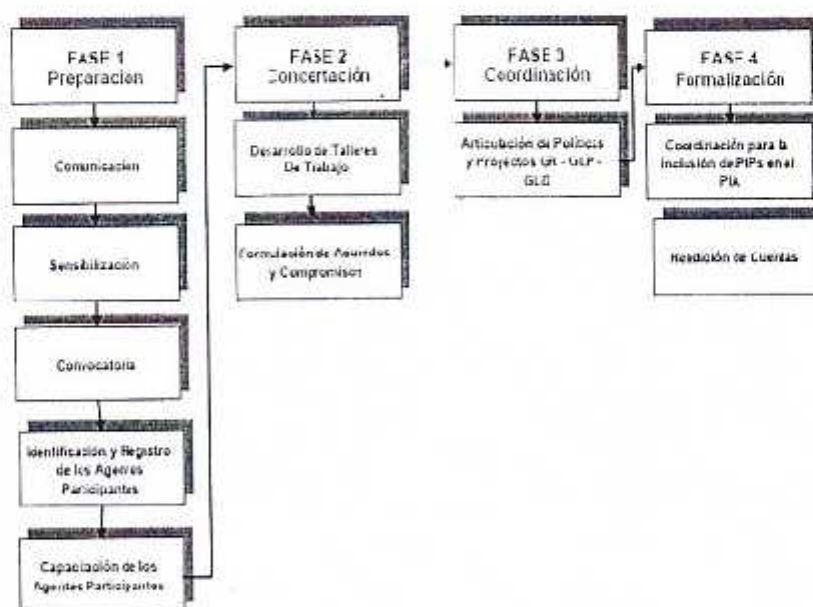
FASE 1
Preparacion

Comunicacion

Sensibilización

Convocatoria

Identificación y Registro de los Agentes Participantes

Capacitación de los Agentes Participantes

FASE 2
Concertación

Desarrollo de Talleres De Trabajo

Formulación de Acuerdos y Compromisos

FASE 3
Coordinación

Articulación de Politicas y Proyectos GR - GLP - GLD

FASE 4
Formalización

Coordinación para la inclusión de PIPs en el PIA

Rendición de Cuentas